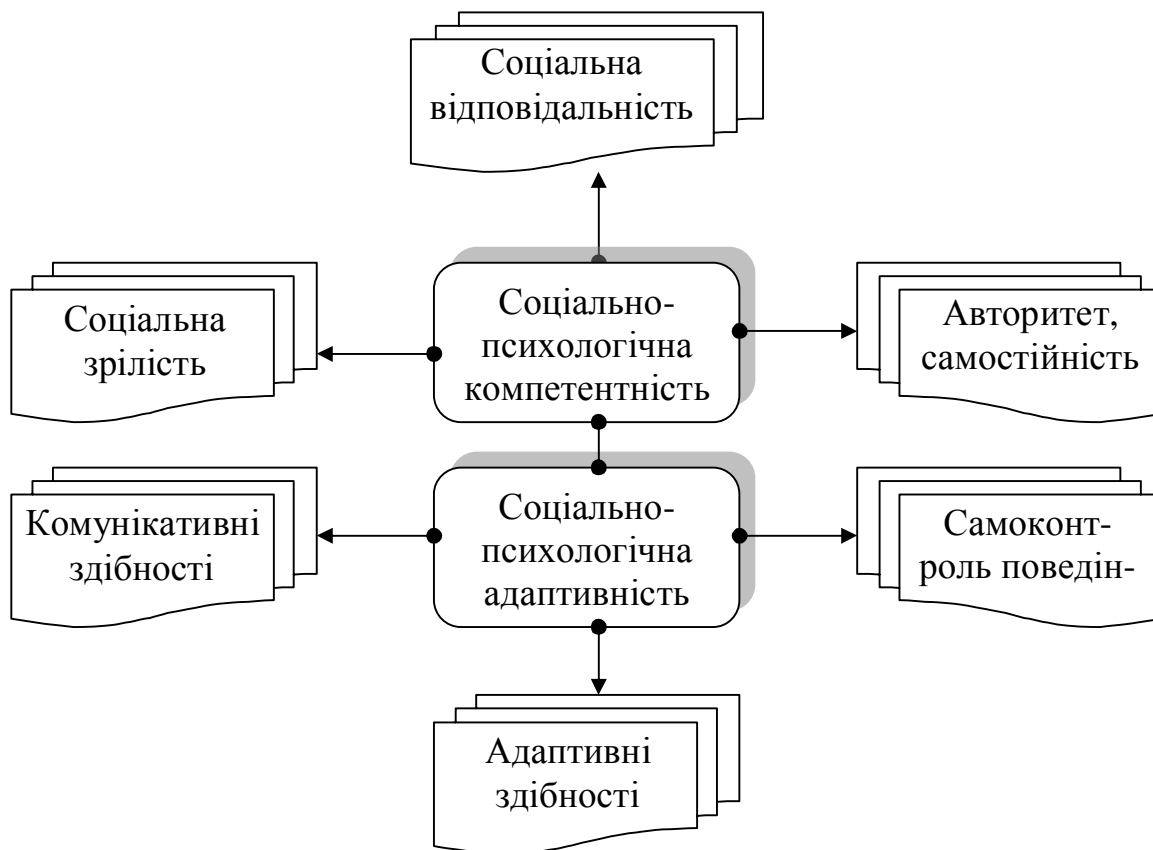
Соціальна відповідальність

Соціальна зрілість

Соціально-психологічна компетентність

Авторитет, самостійність

Комунікативні здібності

Соціально-психологічна адаптивність

Самоконтроль поведін-

Адаптивні здібності